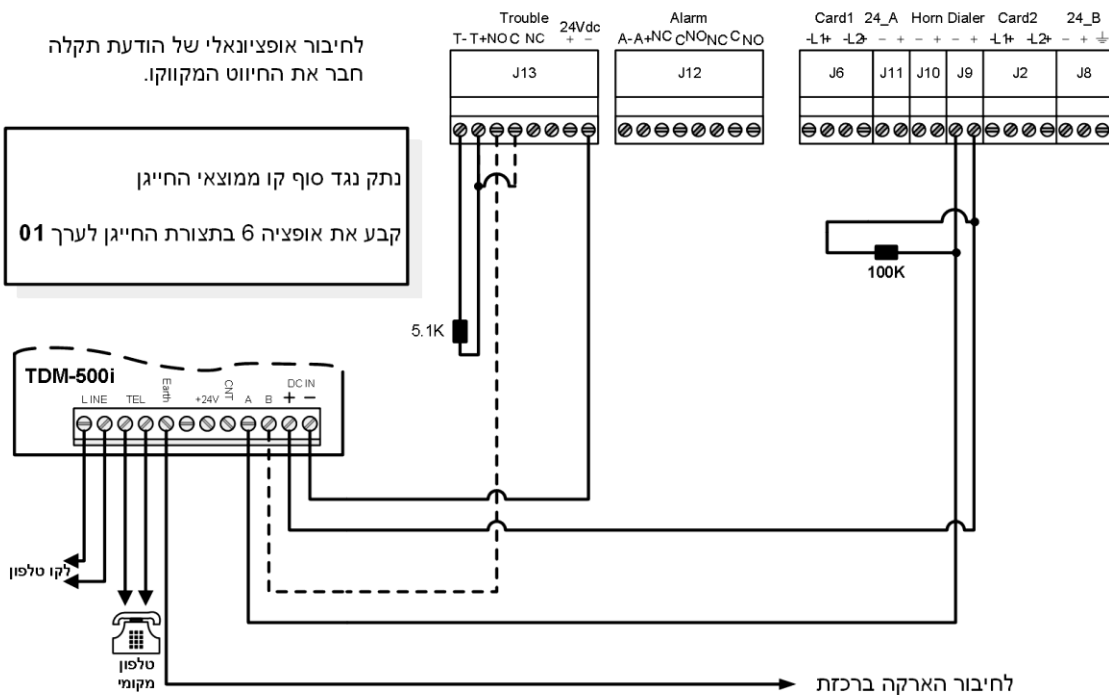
לחיבור אופציונאלי של הודעת תקלה חבר את החיווט המקווקו.

נתק נגד סוף קו ממוצאי החייגן

קבע את אופציה 6 בתצורת החייגן לערך **01**

Trouble
T- T+NO C NC

24Vdc
+ −

J13

Alarm
A- A+NC C NO NC C NO

J12

Card1 24_A Horn Dialer Card2 24_B
-L1+ -L2+ − + − + − + -L1+ -L2+ − + ⏚

J6 J11 J10 J9 J2 J8

100K

5.1K

TDM-500i
LINE TEL Earth +24V CNT A B DC IN + −

לקו טלפון

טלפון מקומי

לחיבור הארקה ברכזת